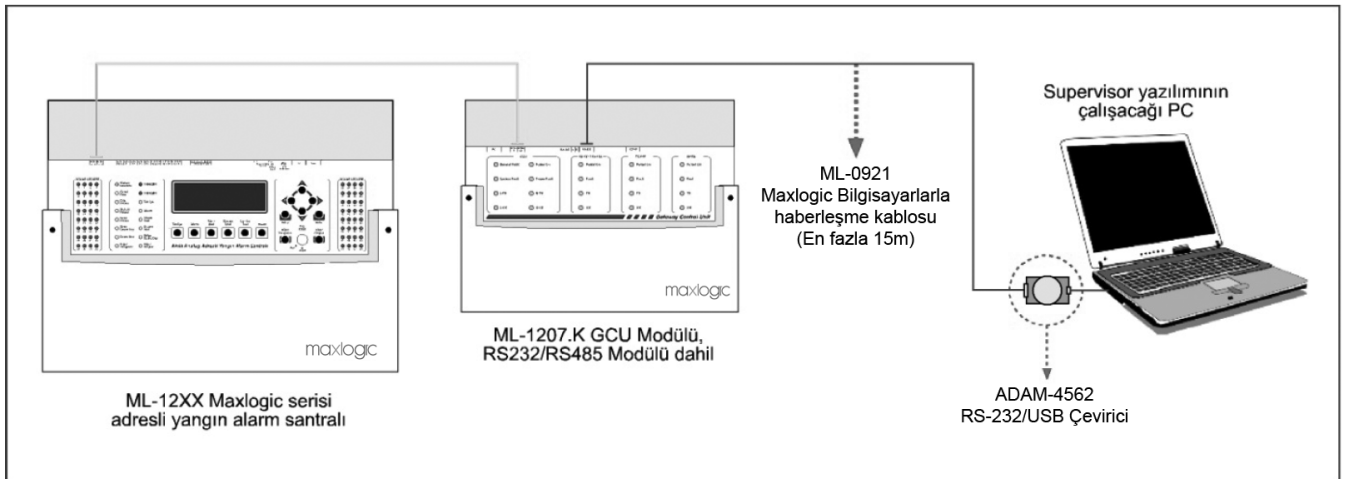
Supervisor yazılımının çalışacağı PC

ML-0921
Maxlogic Bilgisayarlarla haberleşme kablosu
(En fazla 15m)

maxlogic

maxlogic

ML-1207.K GCU Modülü,
RS232/RS485 Modülü dahil

ML-12XX Maxlogic serisi
adresli yangın alarm santralı

ADAM-4562
RS-232/USB Çevirici